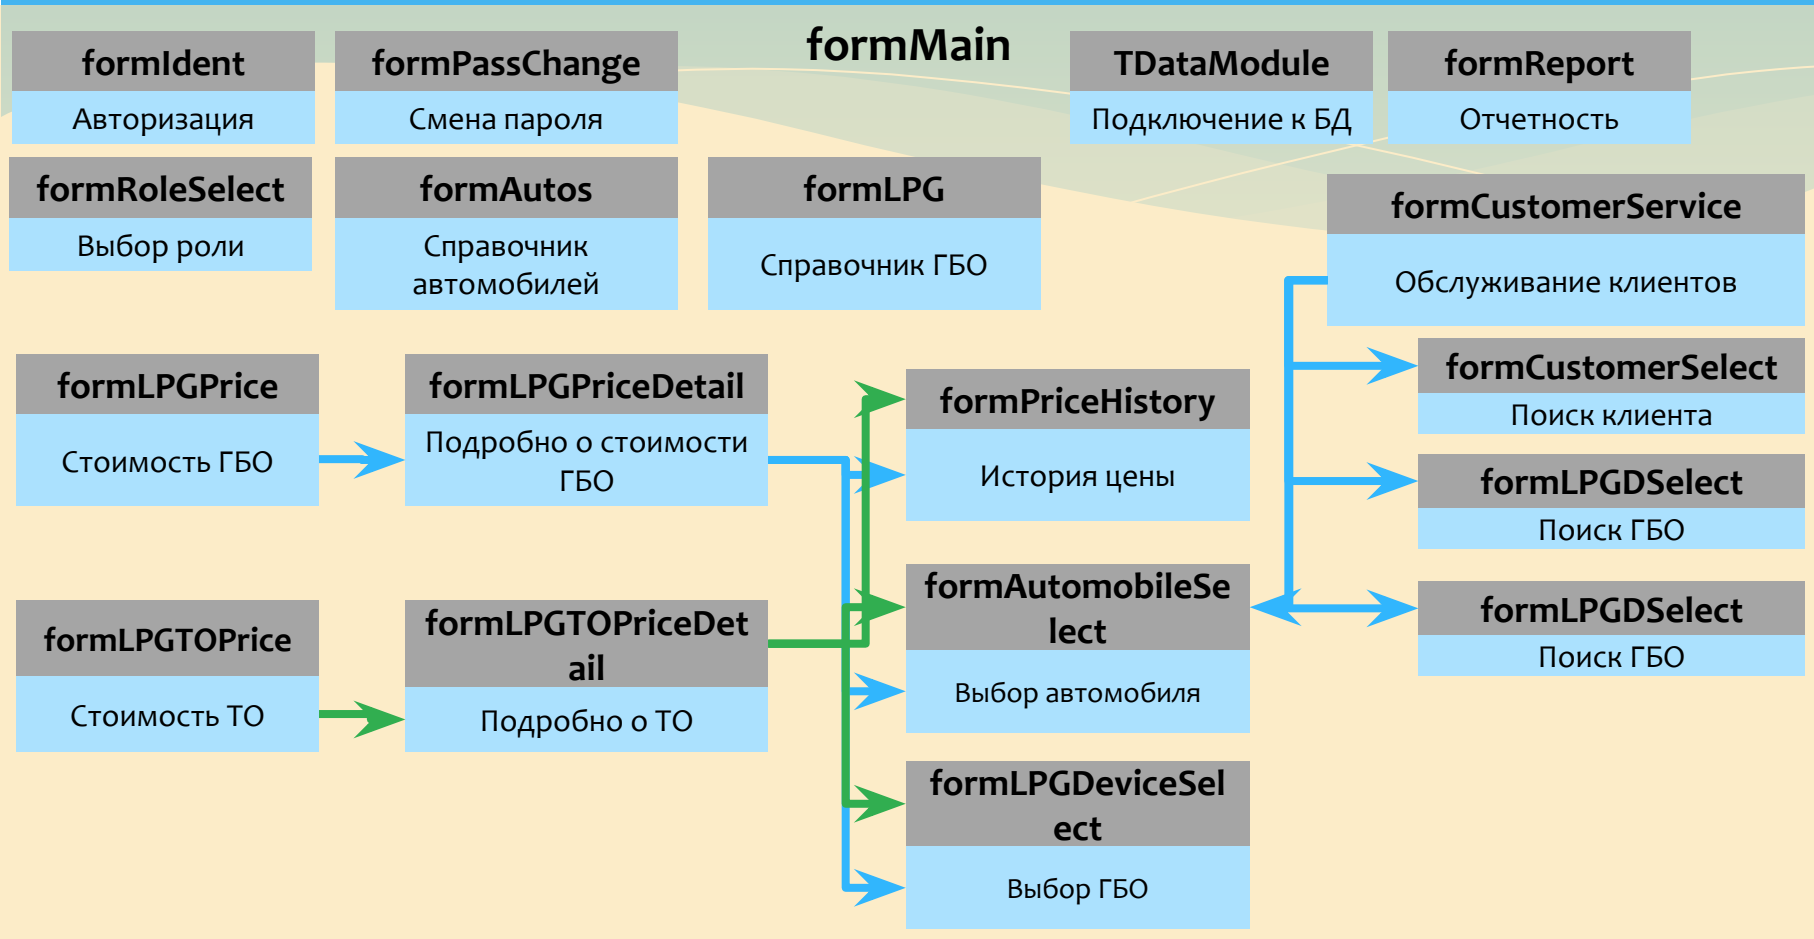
formMain

formIdent
Авторизация

formPassChange
Смена пароля

TDataModule
Подключение к БД

formReport
Отчетность

formRoleSelect
Выбор роли

formAutos
Справочник автомобилей

formLPG
Справочник ГБО

formCustomerService
Обслуживание клиентов

formLPGPrice
Стоимость ГБО

formLPGPriceDetail
Подробно о стоимости ГБО

formPriceHistory
История цены

formCustomerSelect
Поиск клиента

formLPGDSelect
Поиск ГБО

formLPGTOPrice
Стоимость ТО

formLPGTOPriceDetail
Подробно о ТО

formAutomobileSelect
Выбор автомобиля

formLPGDSelect
Поиск ГБО

formLPGDeviceSelect
Выбор ГБО